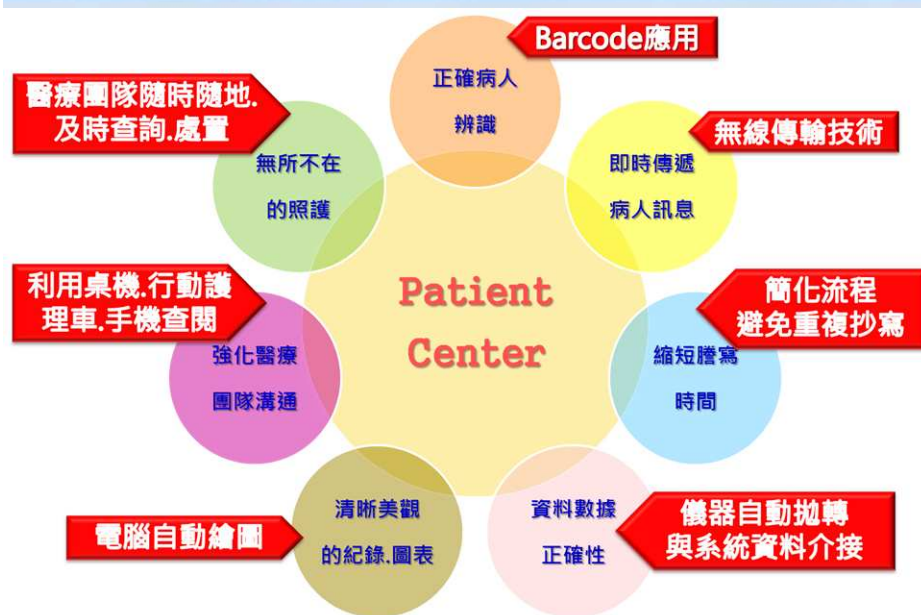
Barcode應用

正確病人
辨識

醫療團隊隨時隨地.
及時查詢.處置

無所不在
的照護

無線傳輸技術

即時傳遞
病人訊息

Patient
Center

利用桌機.行動護
理車.手機查閱

強化醫療
團隊溝通

簡化流程
避免重複抄寫

縮短謄寫
時間

清晰美觀
的紀錄.圖表

電腦自動繪圖

資料數據
正確性

儀器自動拋轉
與系統資料介接